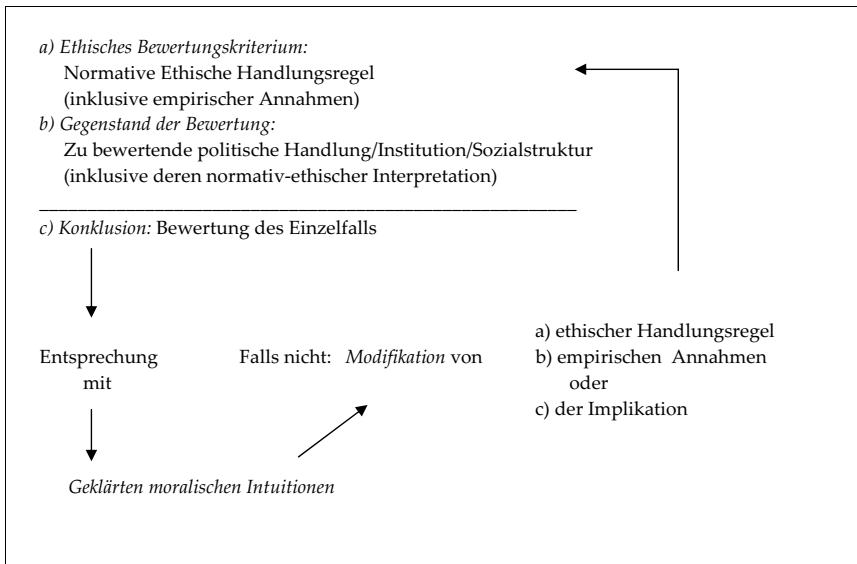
*a) Ethisches Bewertungskriterium:*
Normative Ethische Handlungsregel
(inklusive empirischer Annahmen)

*b) Gegenstand der Bewertung:*
Zu bewertende politische Handlung/Institution/Sozialstruktur
(inklusive deren normativ-ethischer Interpretation)

*c) Konklusion:* Bewertung des Einzelfalls

Entsprechung mit

Falls nicht: *Modifikation* von

a) ethischer Handlungsregel
b) empirischen Annahmen
oder
c) der Implikation

*Geklärten moralischen Intuitionen*